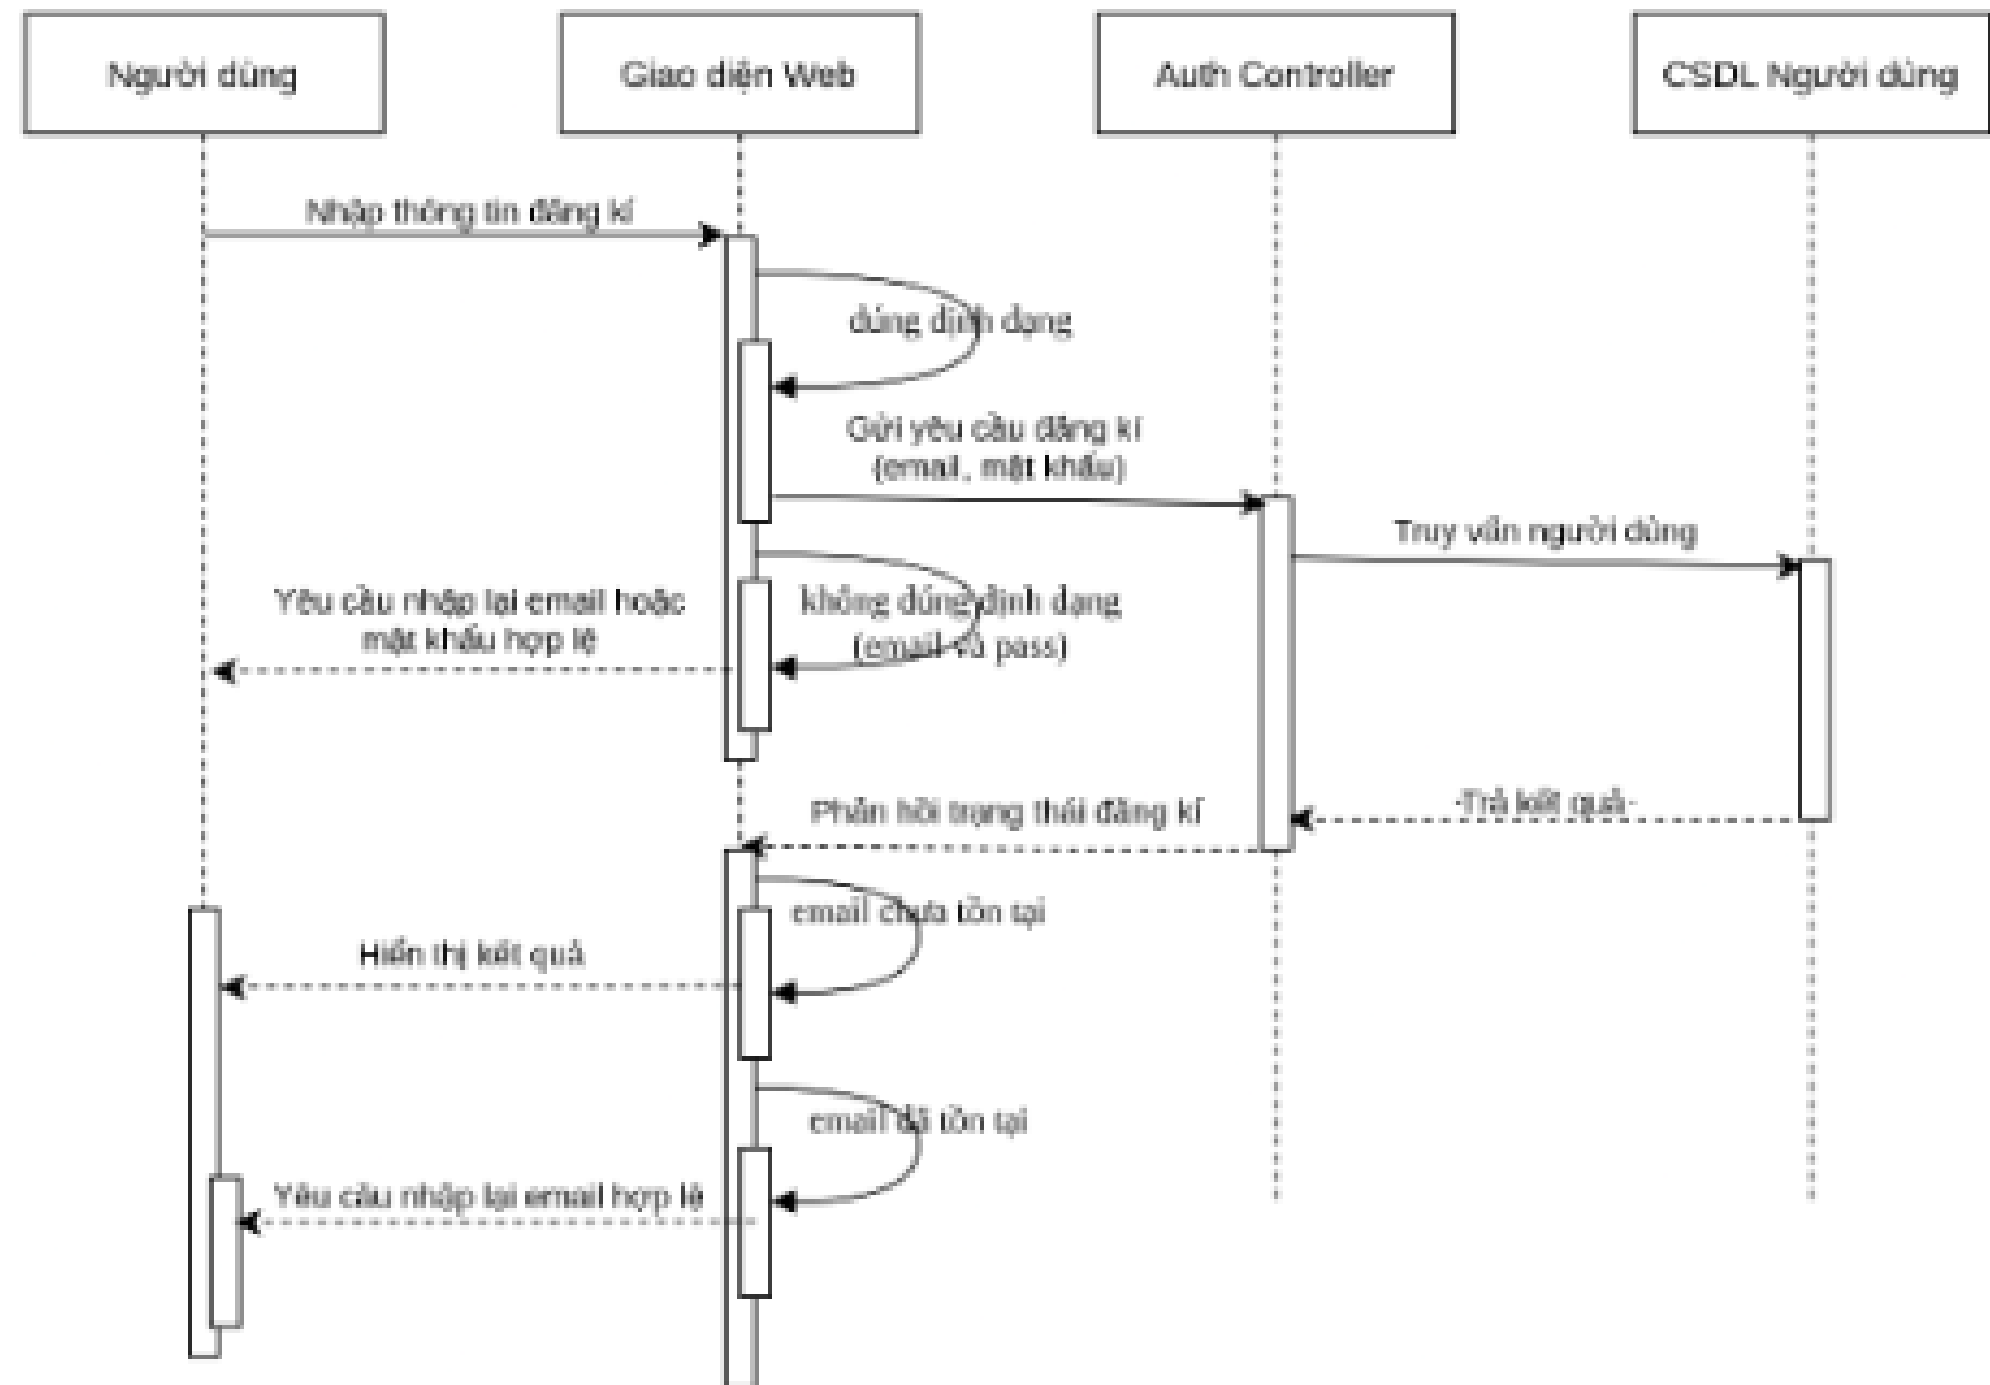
Người dùng

Giao diện Web

Auth Controller

CSDL Người dùng

Nhập thông tin đăng kí

đúng định dạng

Gửi yêu cầu đăng kí (email, mật khẩu)

Truy vấn người dùng

Yêu cầu nhập lại email hoặc mật khẩu hợp lệ

không đúng định dạng (email và pass)

Trả kết quả

Phản hồi trạng thái đăng kí

email chưa tồn tại

Hiển thị kết quả

email đã tồn tại

Yêu cầu nhập lại email hợp lệ